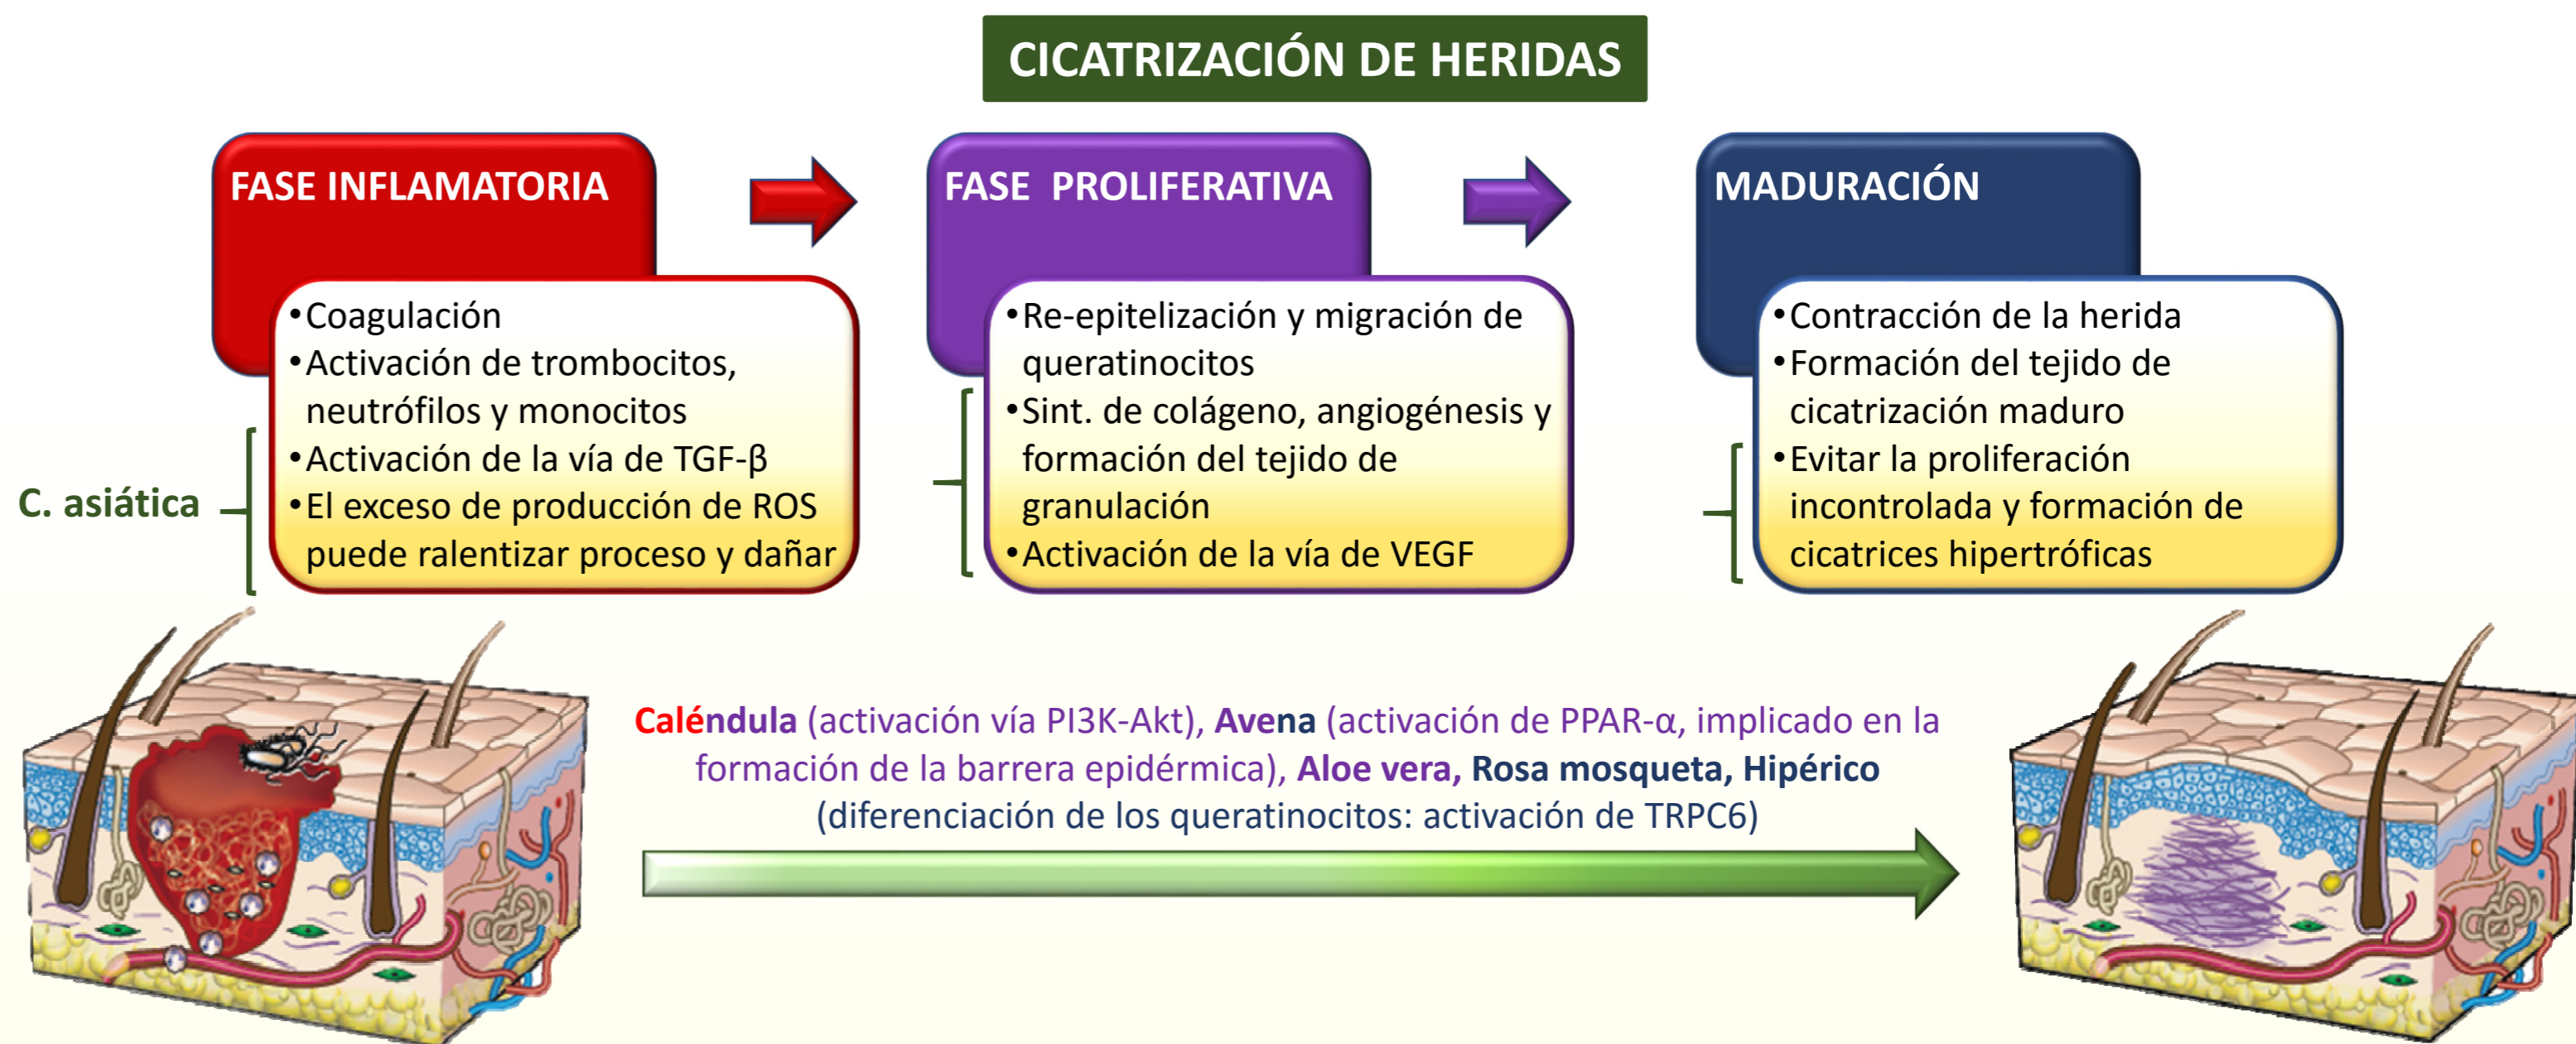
CICATRIZACIÓN DE HERIDAS

FASE INFLAMATORIA

•Coagulación
•Activación de trombocitos, neutrófilos y monocitos
•Activación de la vía de TGF-β
•El exceso de producción de ROS puede ralentizar proceso y dañar

C. asiática

FASE PROLIFERATIVA

•Re-epitelización y migración de queratinocitos
•Sint. de colágeno, angiogénesis y formación del tejido de granulación
•Activación de la vía de VEGF

MADURACIÓN

•Contracción de la herida
•Formación del tejido de cicatrización maduro
•Evitar la proliferación incontrolada y formación de cicatrices hipertróficas

Caléndula (activación vía PI3K-Akt), Avena (activación de PPAR-α, implicado en la formación de la barrera epidérmica), Aloe vera, Rosa mosqueta, Hipérico (diferenciación de los queratinocitos: activación de TRPC6)